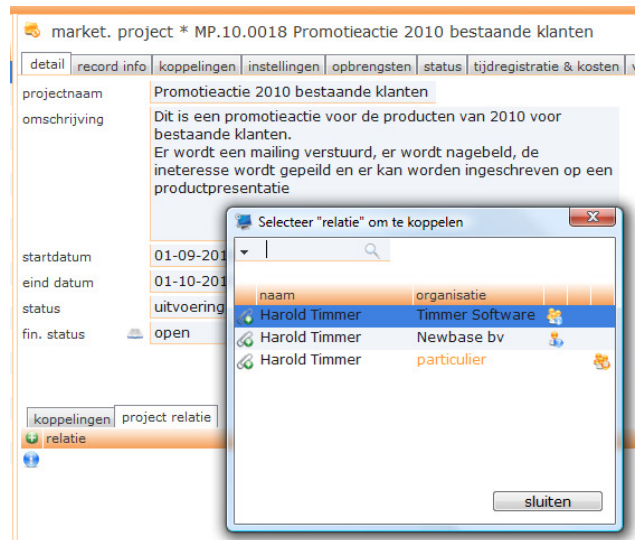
market. project * MP.10.0018 Promotieactie 2010 bestaande klanten

detail | record info | koppelingen | instellingen | opbrengsten | status | tijdregistratie & kosten

projectnaam: Promotieactie 2010 bestaande klanten

omschrijving: Dit is een promotieactie voor de producten van 2010 voor bestaande klanten.
Er wordt een mailing verstuurd, er wordt nagebeld, de ineteresse wordt gepeild en er kan worden ingeschreven op een productpresentatie

startdatum: 01-09-201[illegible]

eind datum: 01-10-201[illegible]

status: uitvoering

fin. status: open

koppelingen | project relatie

relatie

Selecteer "relatie" om te koppelen

| naam | organisatie |
|---|---|
| Harold Timmer | Timmer Software |
| Harold Timmer | Newbase bv |
| Harold Timmer | particulier |

sluiten